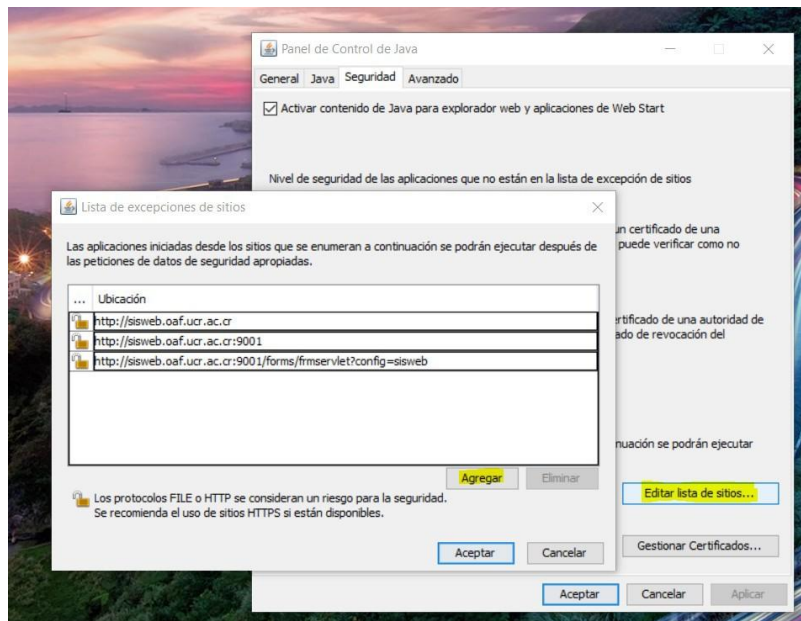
Panel de Control de Java

General Java Seguridad Avanzado

Activar contenido de Java para explorador web y aplicaciones de Web Start

Nivel de seguridad de las aplicaciones que no están en la lista de excepción de sitios

un certificado de una
puede verificar como no

rtificado de una autoridad de
ado de revocación del

nuación se podrán ejecutar

Editar lista de sitios...

Gestionar Certificados...

Aceptar Cancelar Aplicar

Lista de excepciones de sitios

Las aplicaciones iniciadas desde los sitios que se enumeran a continuación se podrán ejecutar después de las peticiones de datos de seguridad apropiadas.

| ... | Ubicación |
|---|---|
| | http://sisweb.oaf.ucr.ac.cr |
| | http://sisweb.oaf.ucr.ac.cr:9001 |
| | http://sisweb.oaf.ucr.ac.cr:9001/forms/frmservlet?config=sisweb |

Agregar Eliminar

Los protocolos FILE o HTTP se consideran un riesgo para la seguridad.
Se recomienda el uso de sitios HTTPS si están disponibles.

Aceptar Cancelar